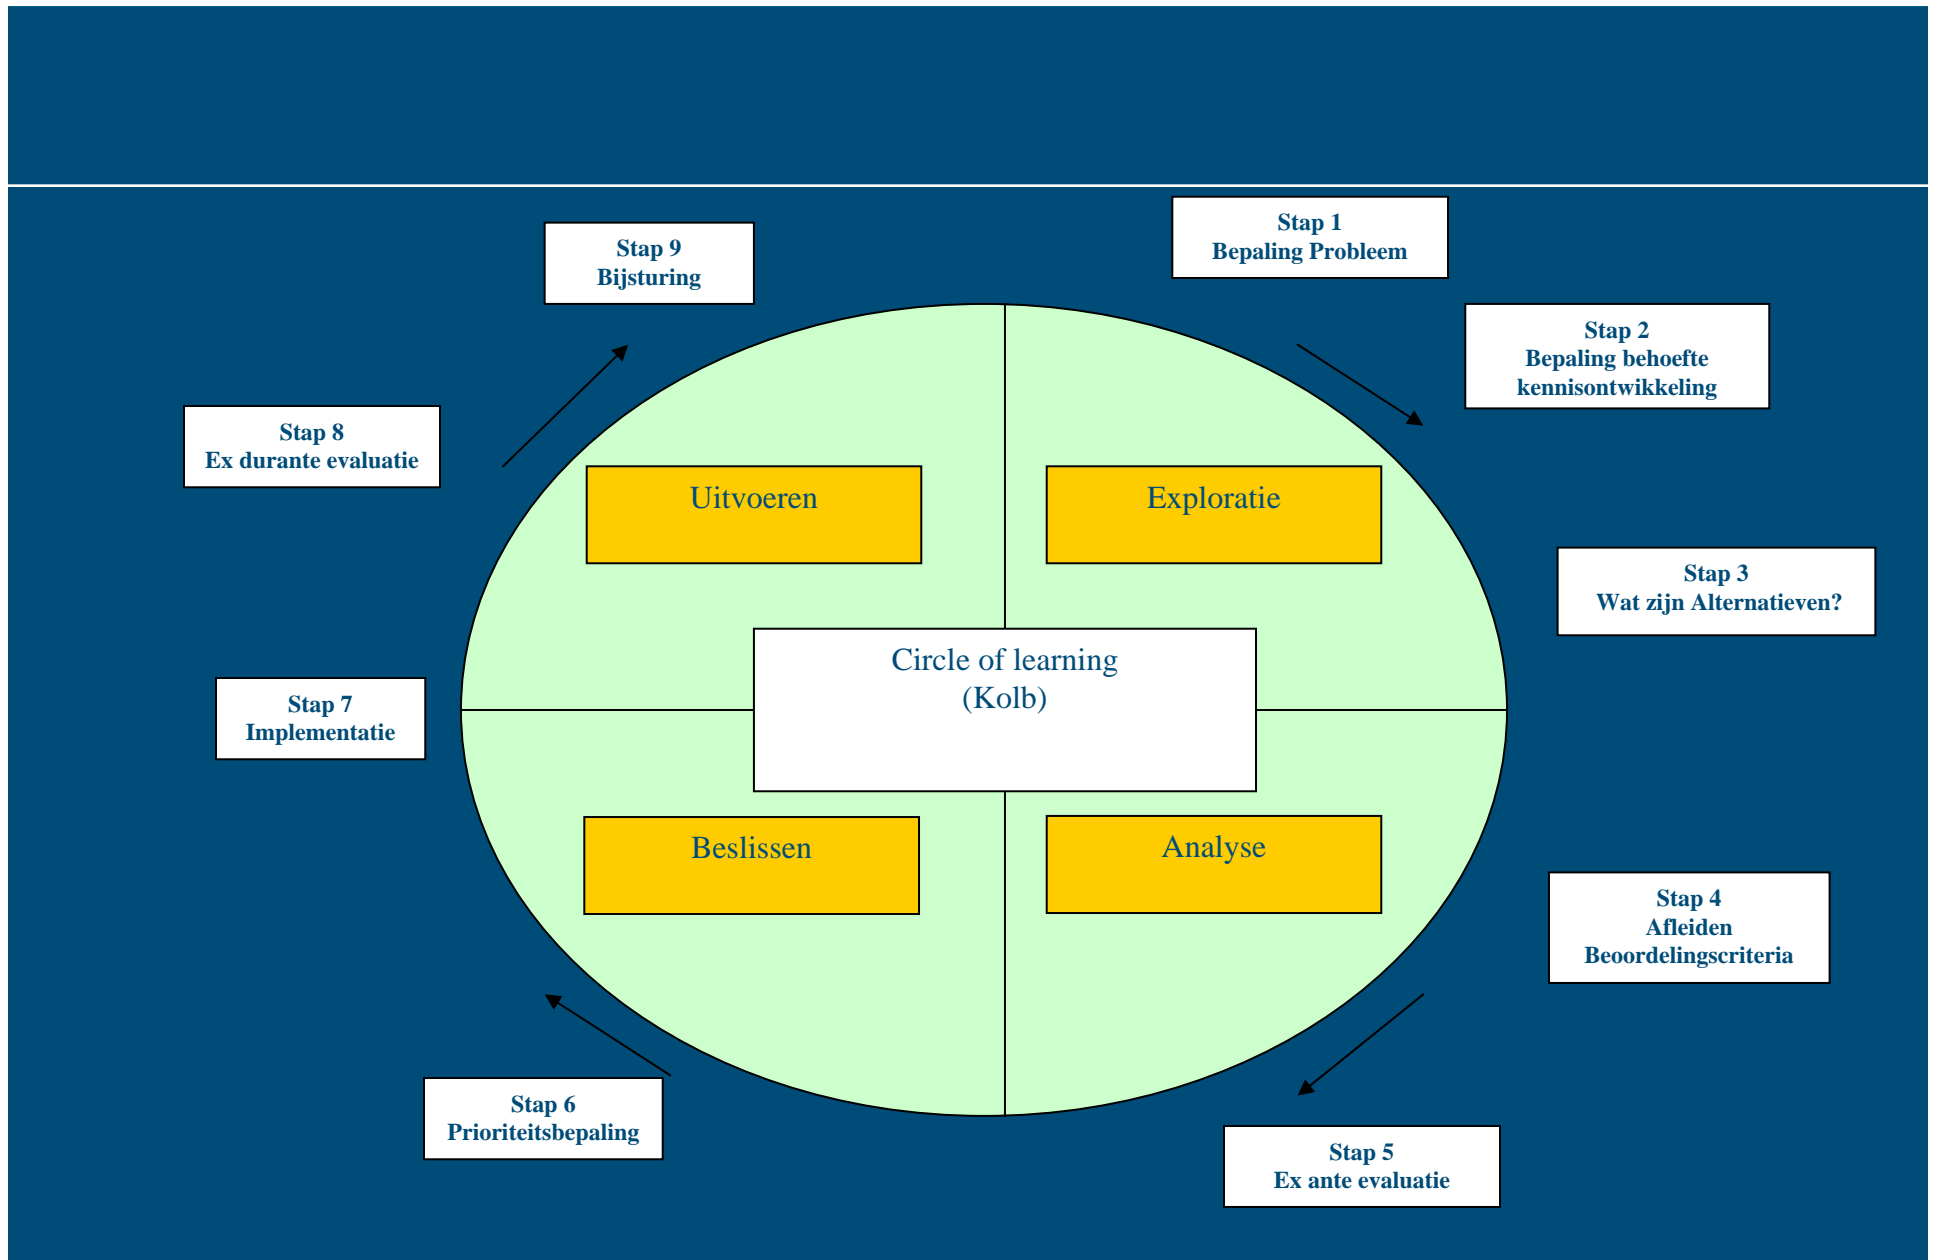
Stap 1
Bepaling Probleem

Stap 2
Bepaling behoefte kennisontwikkeling

Stap 3
Wat zijn Alternatieven?

Stap 4
Afleiden Beoordelingscriteria

Stap 5
Ex ante evaluatie

Stap 6
Prioriteitsbepaling

Stap 7
Implementatie

Stap 8
Ex durante evaluatie

Stap 9
Bijsturing

Uitvoeren

Exploratie

Circle of learning
(Kolb)

Beslissen

Analyse